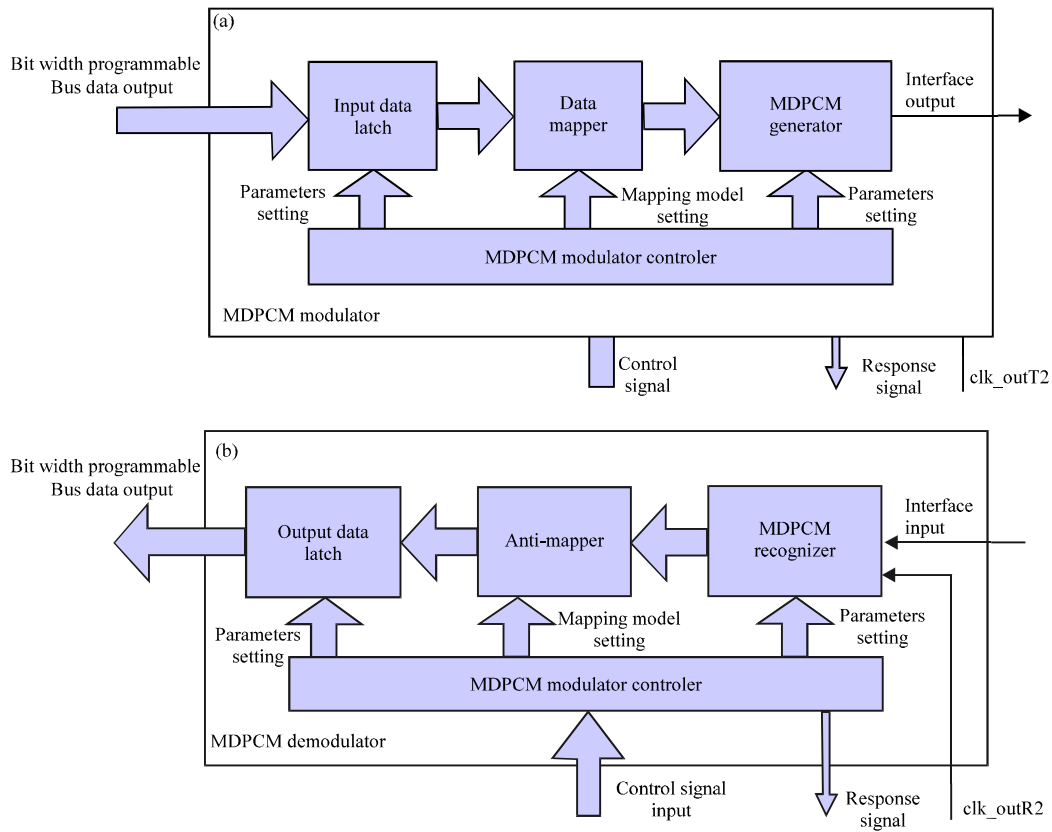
(a)

Bit width programmable Bus data output

Input data latch

Data mapper

MDPCM generator

Interface output

Parameters setting

Mapping model setting

Parameters setting

MDPCM modulator controler

MDPCM modulator

Control signal

Response signal

clk_outT2

(b)

Bit width programmable Bus data output

Output data latch

Anti-mapper

MDPCM recognizer

Interface input

Parameters setting

Mapping model setting

Parameters setting

MDPCM modulator controler

MDPCM demodulator

Control signal input

Response signal

clk_outR2